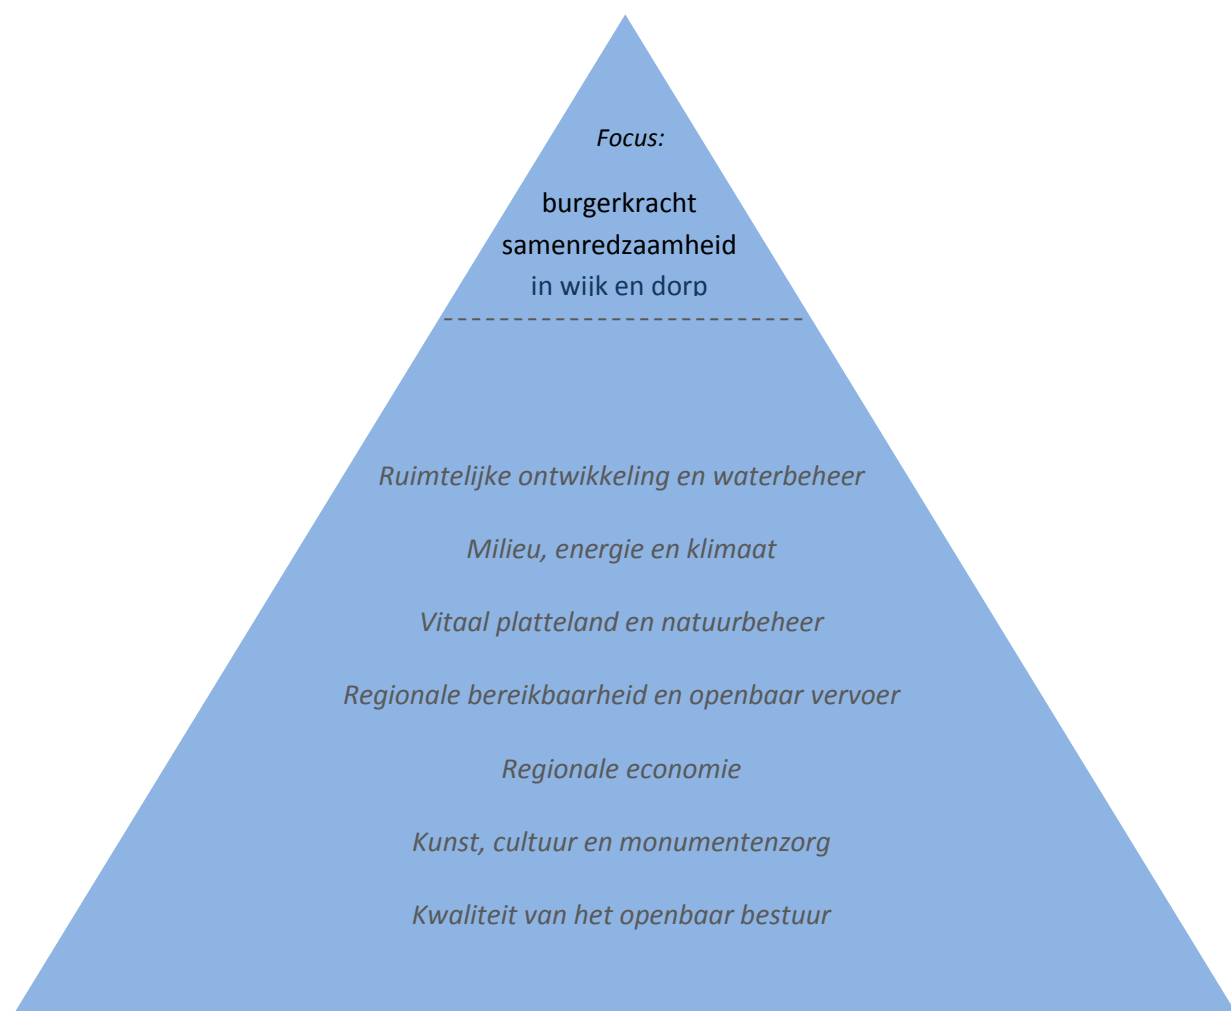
*Focus:*

burgerkracht
samenredzaamheid
in wijk en dorp

*Ruimtelijke ontwikkeling en waterbeheer*

*Milieu, energie en klimaat*

*Vitaal platteland en natuurbeheer*

*Regionale bereikbaarheid en openbaar vervoer*

*Regionale economie*

*Kunst, cultuur en monumentenzorg*

*Kwaliteit van het openbaar bestuur*